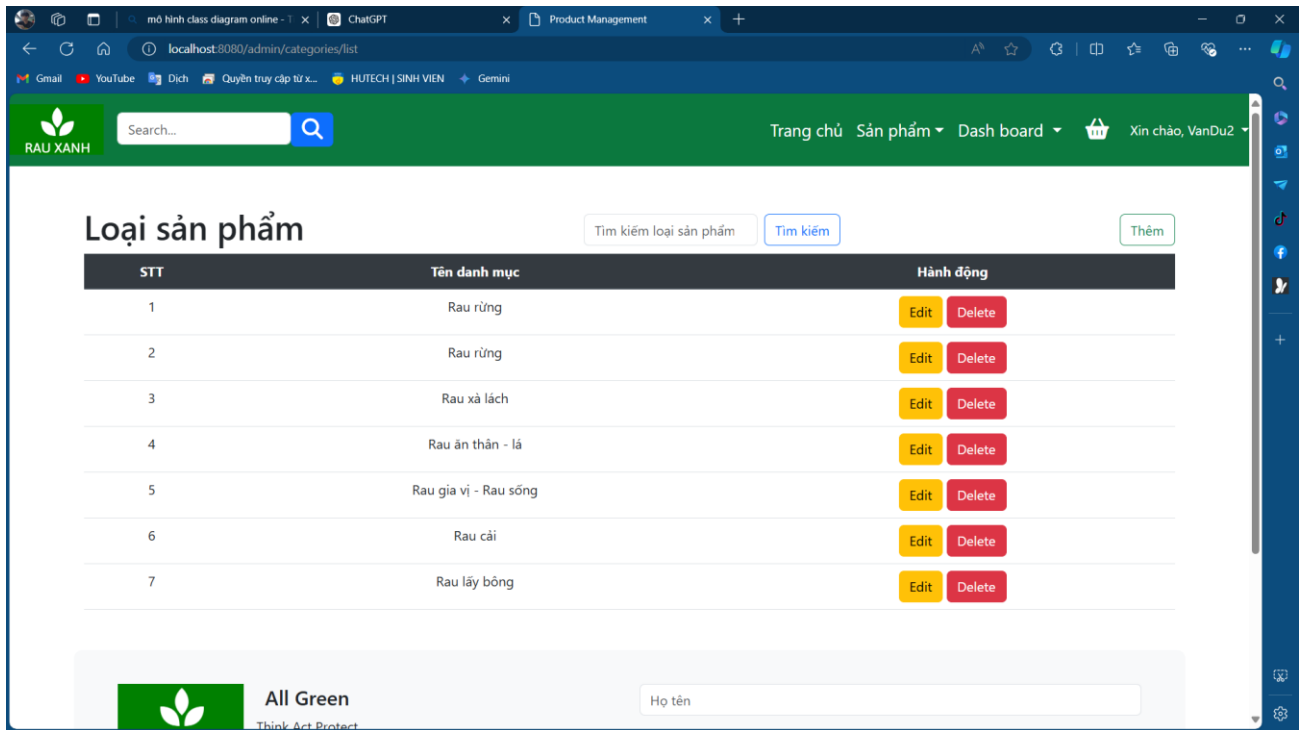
mô hình class diagram online - T
ChatGPT
Product Management
localhost:8080/admin/categories/list
Gmail YouTube Dịch Quyền truy cập từ x... HUTECH | SINH VIEN Gemini

RAU XANH
Search...
Trang chủ Sản phẩm Dash board Xin chào, VanDu2

Loại sản phẩm
Tìm kiếm loại sản phẩm
Tìm kiếm
Thêm

| STT | Tên danh mục | Hành động |
|---|---|---|
| 1 | Rau rừng | Edit Delete |
| 2 | Rau rừng | Edit Delete |
| 3 | Rau xà lách | Edit Delete |
| 4 | Rau ăn thân - lá | Edit Delete |
| 5 | Rau gia vị - Rau sống | Edit Delete |
| 6 | Rau cải | Edit Delete |
| 7 | Rau lấy bông | Edit Delete |

All Green
Think Act Protect
Họ tên